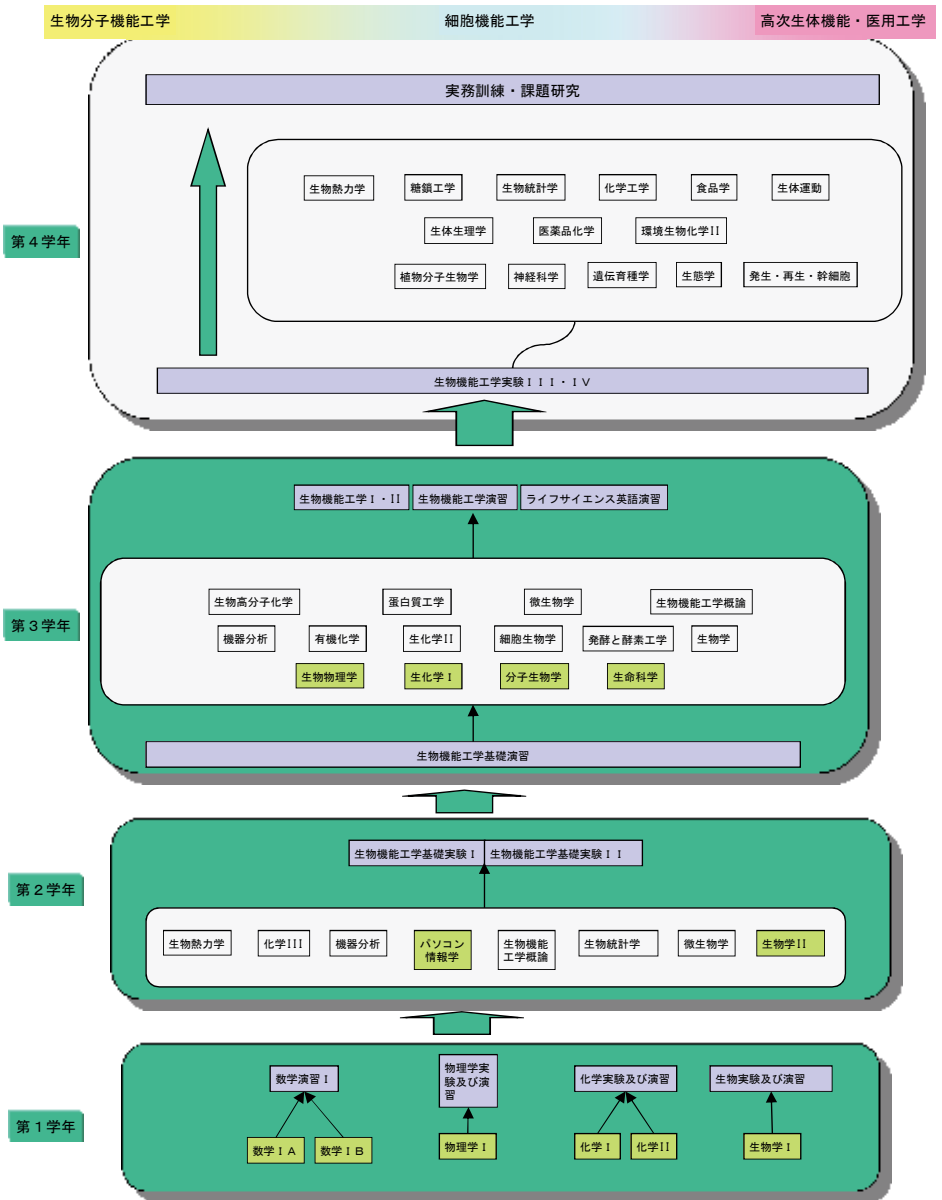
生物分子機能工学　細胞機能工学　高次生体機能・医用工学

第４学年

実務訓練・課題研究

生物熱力学　糖鎖工学　生物統計学　化学工学　食品学　生体運動

生体生理学　医薬品化学　環境生物化学II

植物分子生物学　神経科学　遺伝育種学　生態学　発生・再生・幹細胞

生物機能工学実験ＩＩＩ・ＩＶ

第３学年

生物機能工学Ｉ・II　生物機能工学演習　ライフサイエンス英語演習

生物高分子化学　蛋白質工学　微生物学　生物機能工学概論

機器分析　有機化学　生化学II　細胞生物学　発酵と酵素工学　生物学

生物物理学　生化学Ｉ　分子生物学　生命科学

生物機能工学基礎演習

第２学年

生物機能工学基礎実験Ｉ　生物機能工学基礎実験ＩＩ

生物熱力学　化学III　機器分析　パソコン情報学　生物機能工学概論　生物統計学　微生物学　生物学II

第１学年

数学演習Ｉ　物理学実験及び演習　化学実験及び演習　生物実験及び演習

数学ＩＡ　数学ＩＢ　物理学Ｉ　化学Ｉ　化学II　生物学Ｉ